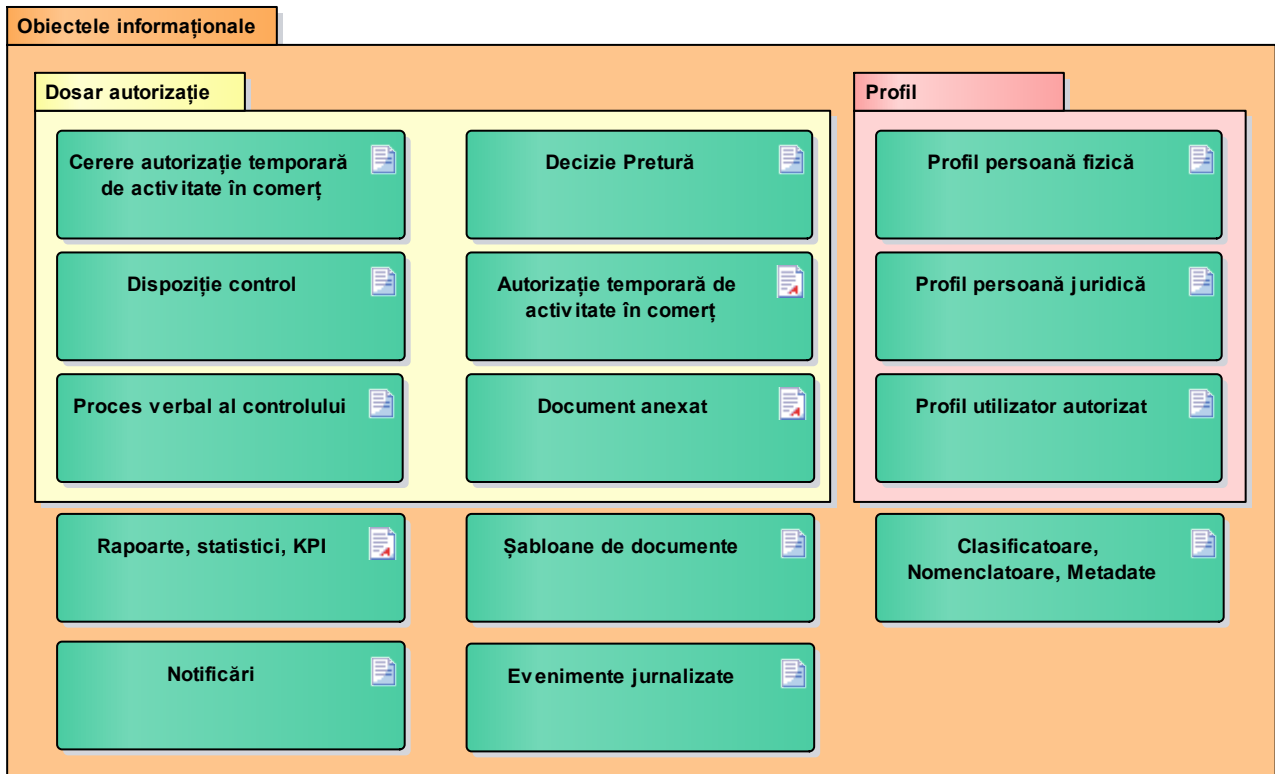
Obiectele informaționale

Dosar autorizație

Cerere autorizație temporară de activitate în comerț

Decizie Pretură

Dispoziție control

Autorizație temporară de activitate în comerț

Proces verbal al controlului

Document anexat

Profil

Profil persoană fizică

Profil persoană juridică

Profil utilizator autorizat

Rapoarte, statistici, KPI

Șabloane de documente

Clasificatoare, Nomenclatoare, Metadate

Notificări

Evenimente jurnalizate